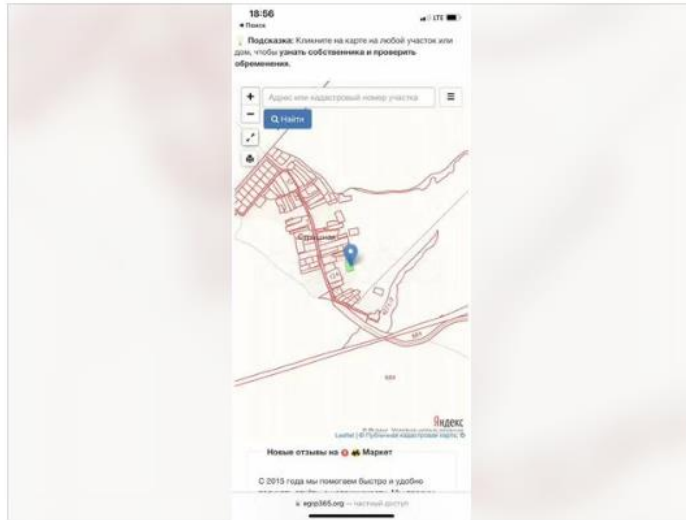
18:56
◂ Поиск
LTE

Подсказка: Кликните на карте на любой участок или дом, чтобы узнать собственника и проверить обременения.

+
−
Адрес или кадастровый номер участка
Q Найти

Яндекс
Leaflet | © Публичная кадастровая карта

Новые отзывы на Маркет

С 2015 года мы помогаем быстро и удобно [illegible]

egrp365.org — частный доступ